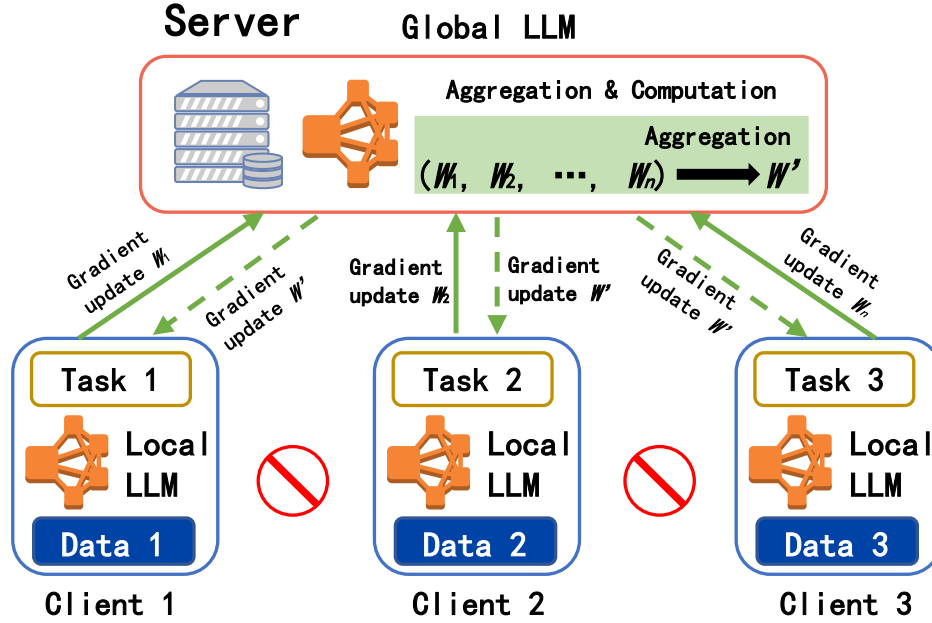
Server

Global LLM

Aggregation & Computation

Aggregation

$(W_1, W_2, \cdots, W_n) \longrightarrow W'$

Gradient update $W_1$

Gradient update $W'$

Gradient update $W_2$

Gradient update $W'$

Gradient update $W'$

Gradient update $W_n$

Task 1

Local LLM

Data 1

Client 1

Task 2

Local LLM

Data 2

Client 2

Task 3

Local LLM

Data 3

Client 3